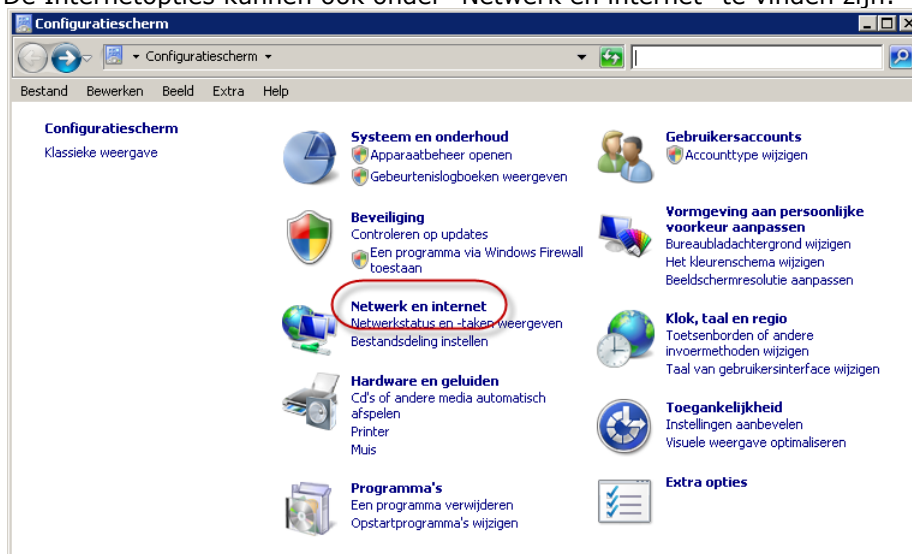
De Internetopties kunnen ook onder "Netwerk en internet" te vinden zijn.

Configuratiescherm

Configuratiescherm

Bestand Bewerken Beeld Extra Help

Configuratiescherm
Klassieke weergave

Systeem en onderhoud
Apparaatbeheer openen
Gebeurtenislogboeken weergeven

Beveiliging
Controleren op updates
Een programma via Windows Firewall toestaan

Netwerk en internet
Netwerkstatus en -taken weergeven
Bestandsdeling instellen

Hardware en geluiden
Cd's of andere media automatisch afspelen
Printer
Muis

Programma's
Een programma verwijderen
Opstartprogramma's wijzigen

Gebruikersaccounts
Accounttype wijzigen

Vormgeving aan persoonlijke voorkeur aanpassen
Bureaubladachtergrond wijzigen
Het kleurenschema wijzigen
Beeldschermresolutie aanpassen

Klok, taal en regio
Toetsenborden of andere invoermethoden wijzigen
Taal van gebruikersinterface wijzigen

Toegankelijkheid
Instellingen aanbevelen
Visuele weergave optimaliseren

Extra opties